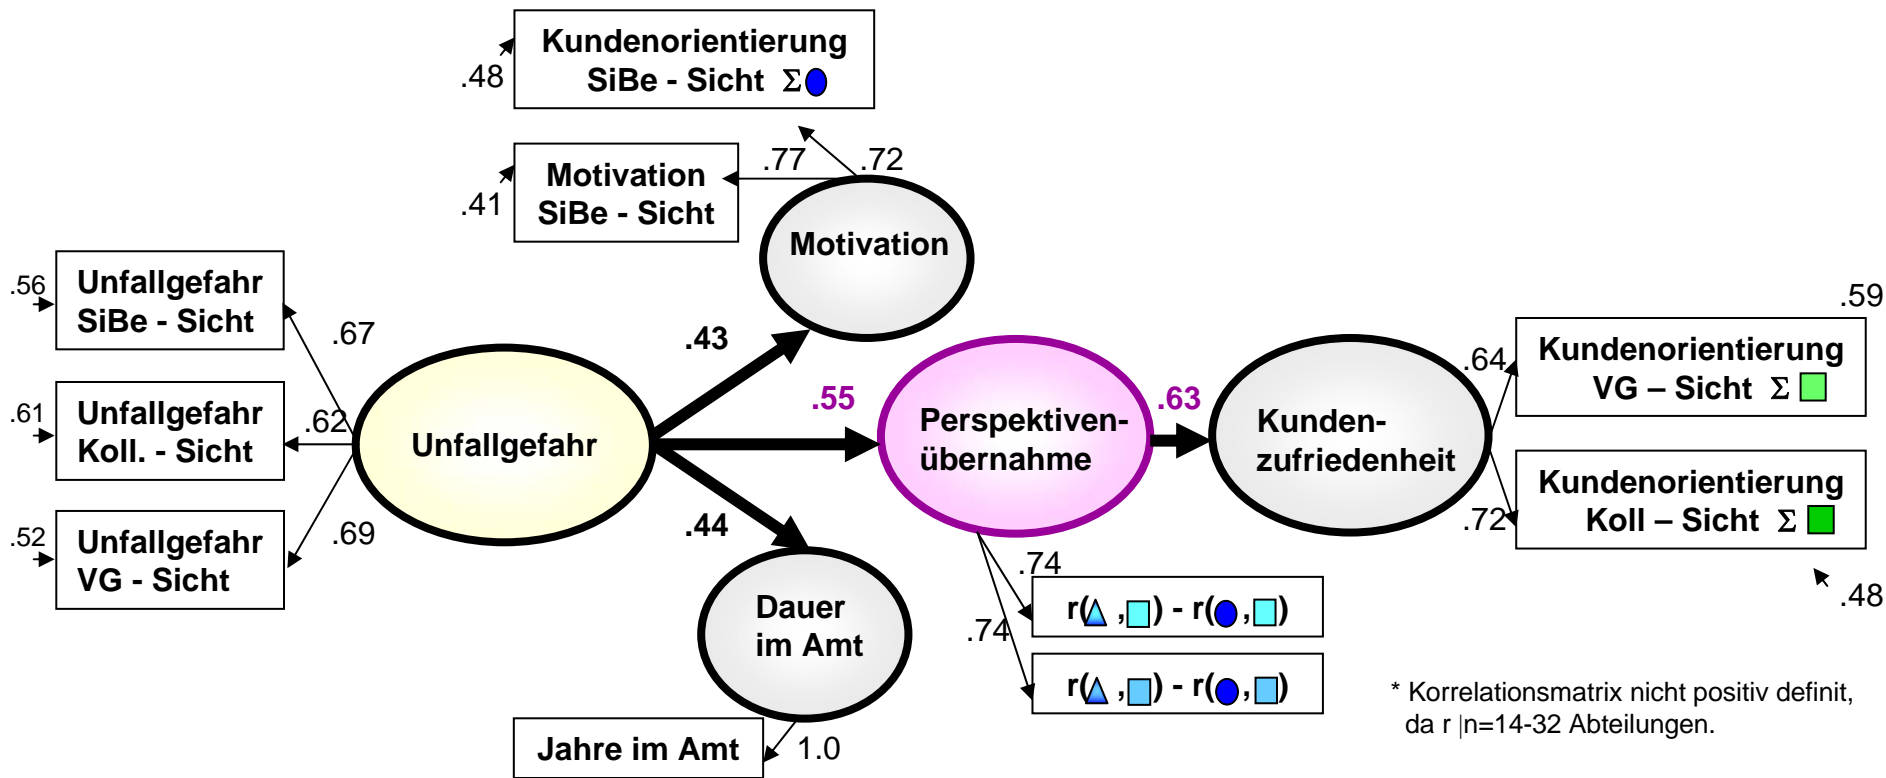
.48
Kundenorientierung SiBe - Sicht Σ

.41
Motivation SiBe - Sicht

.77 .72

Motivation

.56
Unfallgefahr SiBe - Sicht

.67

.61
Unfallgefahr Koll. - Sicht

.62

Unfallgefahr

.52
Unfallgefahr VG - Sicht

.69

.43

.55

.44

Perspektivenübernahme

.63

Kundenzufriedenheit

.59
.64
Kundenorientierung VG – Sicht Σ

Kundenorientierung Koll – Sicht Σ
.72

.48

Dauer im Amt

Jahre im Amt
1.0

.74
r( , ) - r( , )
.74
r( , ) - r( , )

* Korrelationsmatrix nicht positiv definit, da r |n=14-32 Abteilungen.